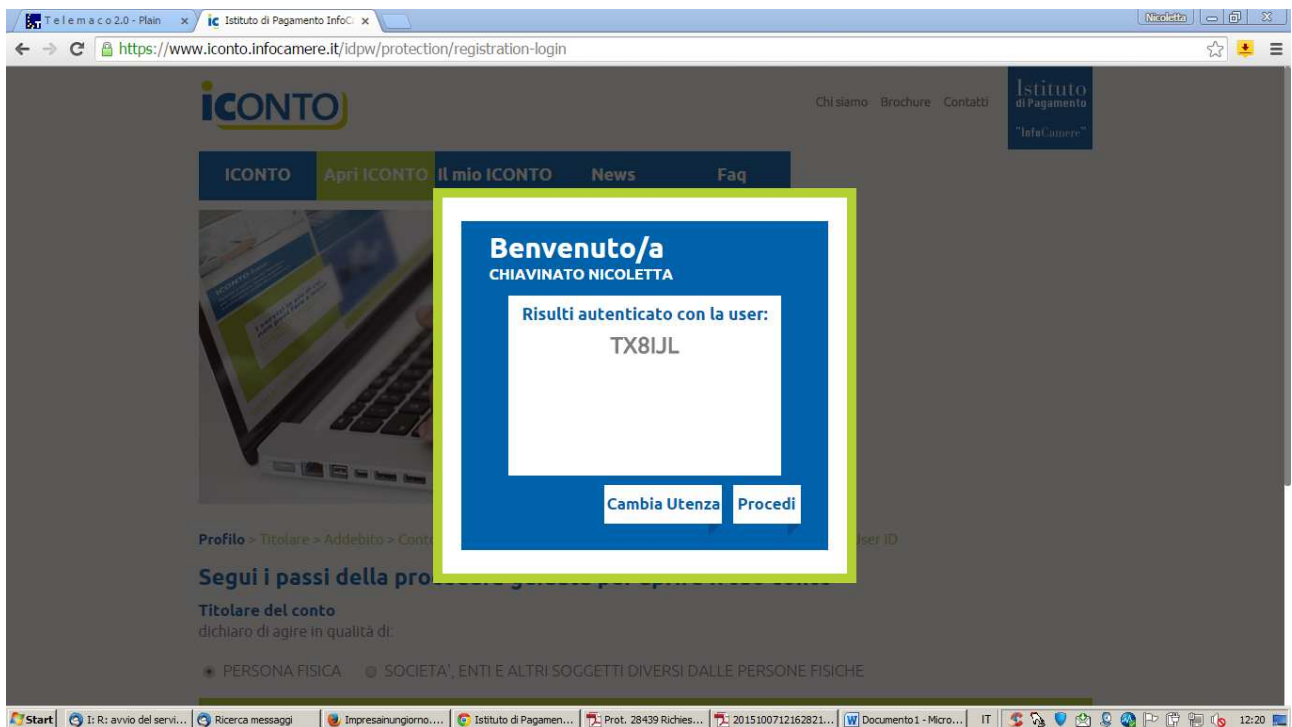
Telemaco 2.0 - Plain ×
Istituto di Pagamento InfoC ×
Nicoletta
https://www.iconto.infocamere.it/idpw/protection/registration-login

ICONTO
Chi siamo Brochure Contatti
Istituto di Pagamento "InfoCamere"

ICONTO Apri ICONTO Il mio ICONTO News Faq

Benvenuto/a
CHIAVINATO NICOLETTA
Risulti autenticato con la user:
TX8IJL
Cambia Utenza Procedi

Profilo > Titolare > Addebito > Conto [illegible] User ID
Segui i passi della pro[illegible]
Titolare del conto
dichiaro di agire in qualità di:
PERSONA FISICA SOCIETA', ENTI E ALTRI SOGGETTI DIVERSI DALLE PERSONE FISICHE

Start I: R: avvio del servi... Ricerca messaggi Impresaiunungiorno.... Istituto di Pagamen... Prot. 28439 Richies... 2015100712162821... Documento1 - Micro... IT 12:20